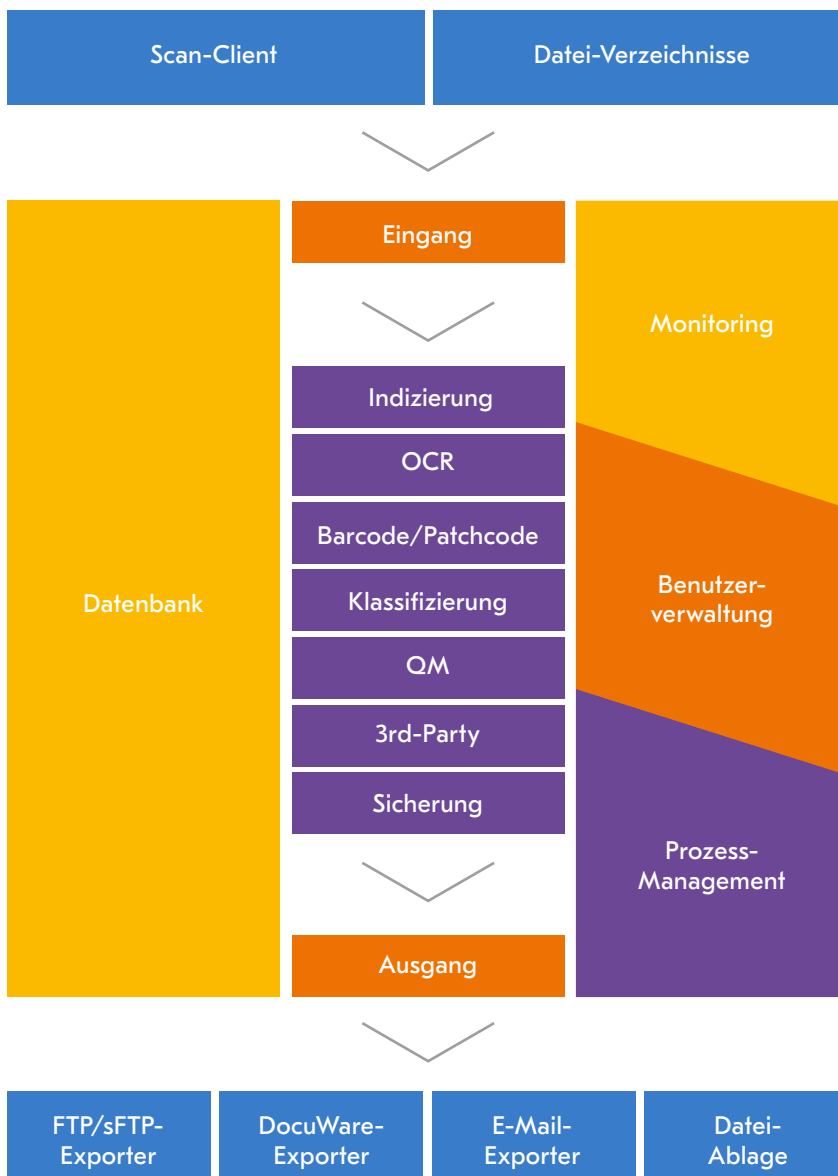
Scan-Client

Datei-Verzeichnisse

Datenbank

Eingang

Indizierung

OCR

Barcode/Patchcode

Klassifizierung

QM

3rd-Party

Sicherung

Ausgang

Monitoring

Benutzer-verwaltung

Prozess-Management

FTP/sFTP-Exporter

DocuWare-Exporter

E-Mail-Exporter

Datei-Ablage